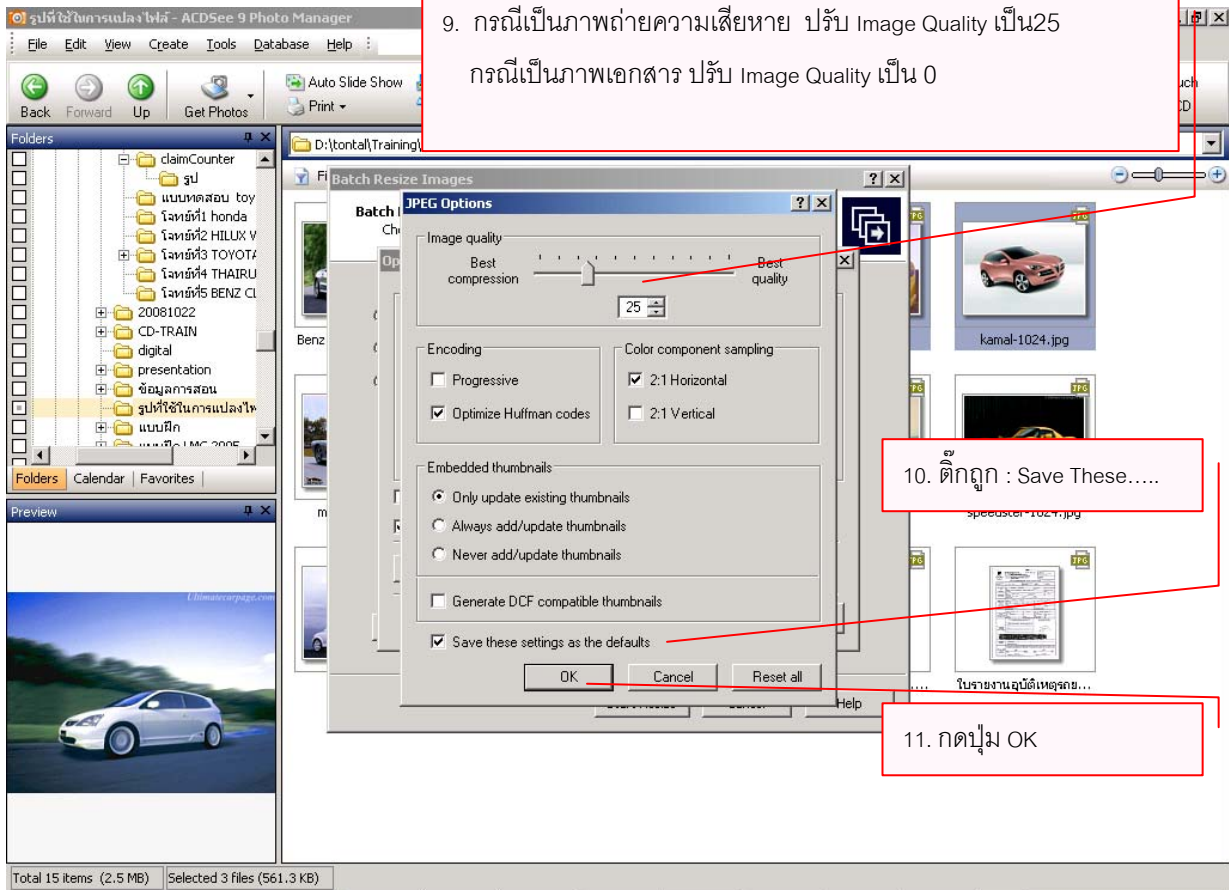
รูปที่ใช้ในการแปลงไฟล์ - ACDSee 9 Photo Manager

9. กรณีเป็นภาพถ่ายความเสียหาย ปรับ Image Quality เป็น25

กรณีเป็นภาพเอกสาร ปรับ Image Quality เป็น 0

File Edit View Create Tools Database Help

Back Forward Up Get Photos Auto Slide Show Print

uch
CD

Folders

claimCounter
รูป
แบบทดสอบ toy
โจทย์ที่1 honda
โจทย์ที่2 HILUX V
โจทย์ที่3 TOYOTA
โจทย์ที่4 THAIRU
โจทย์ที่5 BENZ CL
20081022
CD-TRAIN
digital
presentation
ข้อมูลการสอน
รูปที่ใช้ในการแปลงไฟ
แบบฝึก
แบบฝึก LMC 2005

Folders Calendar Favorites

Preview

Ultimatecarpage.com

D:\tontal\Training\

Batch Resize Images

Batch
Ch

Op

Benz

m

JPEG Options

Image quality

Best compression

Best quality

25

Encoding

Progressive

Optimize Huffman codes

Color component sampling

2:1 Horizontal

2:1 Vertical

Embedded thumbnails

Only update existing thumbnails

Always add/update thumbnails

Never add/update thumbnails

Generate DCF compatible thumbnails

Save these settings as the defaults

OK Cancel Reset all

Help

kamal-1024.jpg

10. ติ๊กถูก : Save These…..

speedster-1024.jpg

ใบรายงานอุบัติเหตุรถย...

11. กดปุ่ม OK

Total 15 items (2.5 MB) Selected 3 files (561.3 KB)